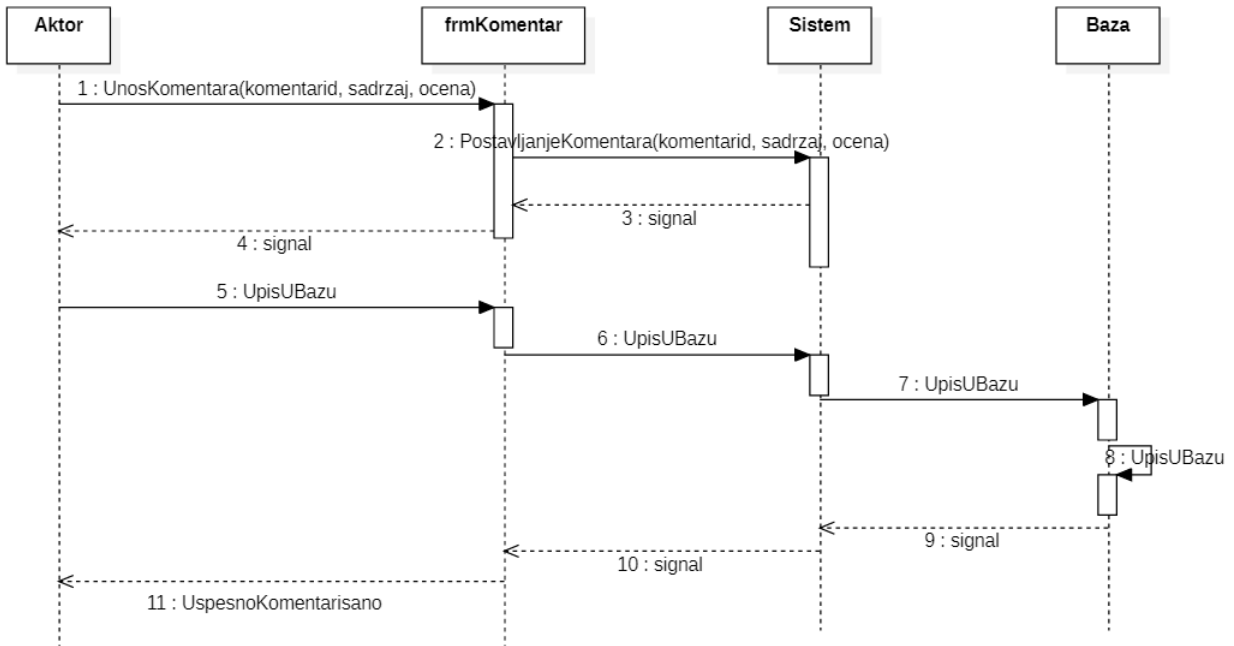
Aktor

frmKomentar

Sistem

Baza

1 : UnosKomentara(komentarid, sadrzaj, ocena)

2 : PostavljanjeKomentara(komentarid, sadrzaj, ocena)

3 : signal

4 : signal

5 : UpisUBazu

6 : UpisUBazu

7 : UpisUBazu

8 : UpisUBazu

9 : signal

10 : signal

11 : UspesnoKomentarisano